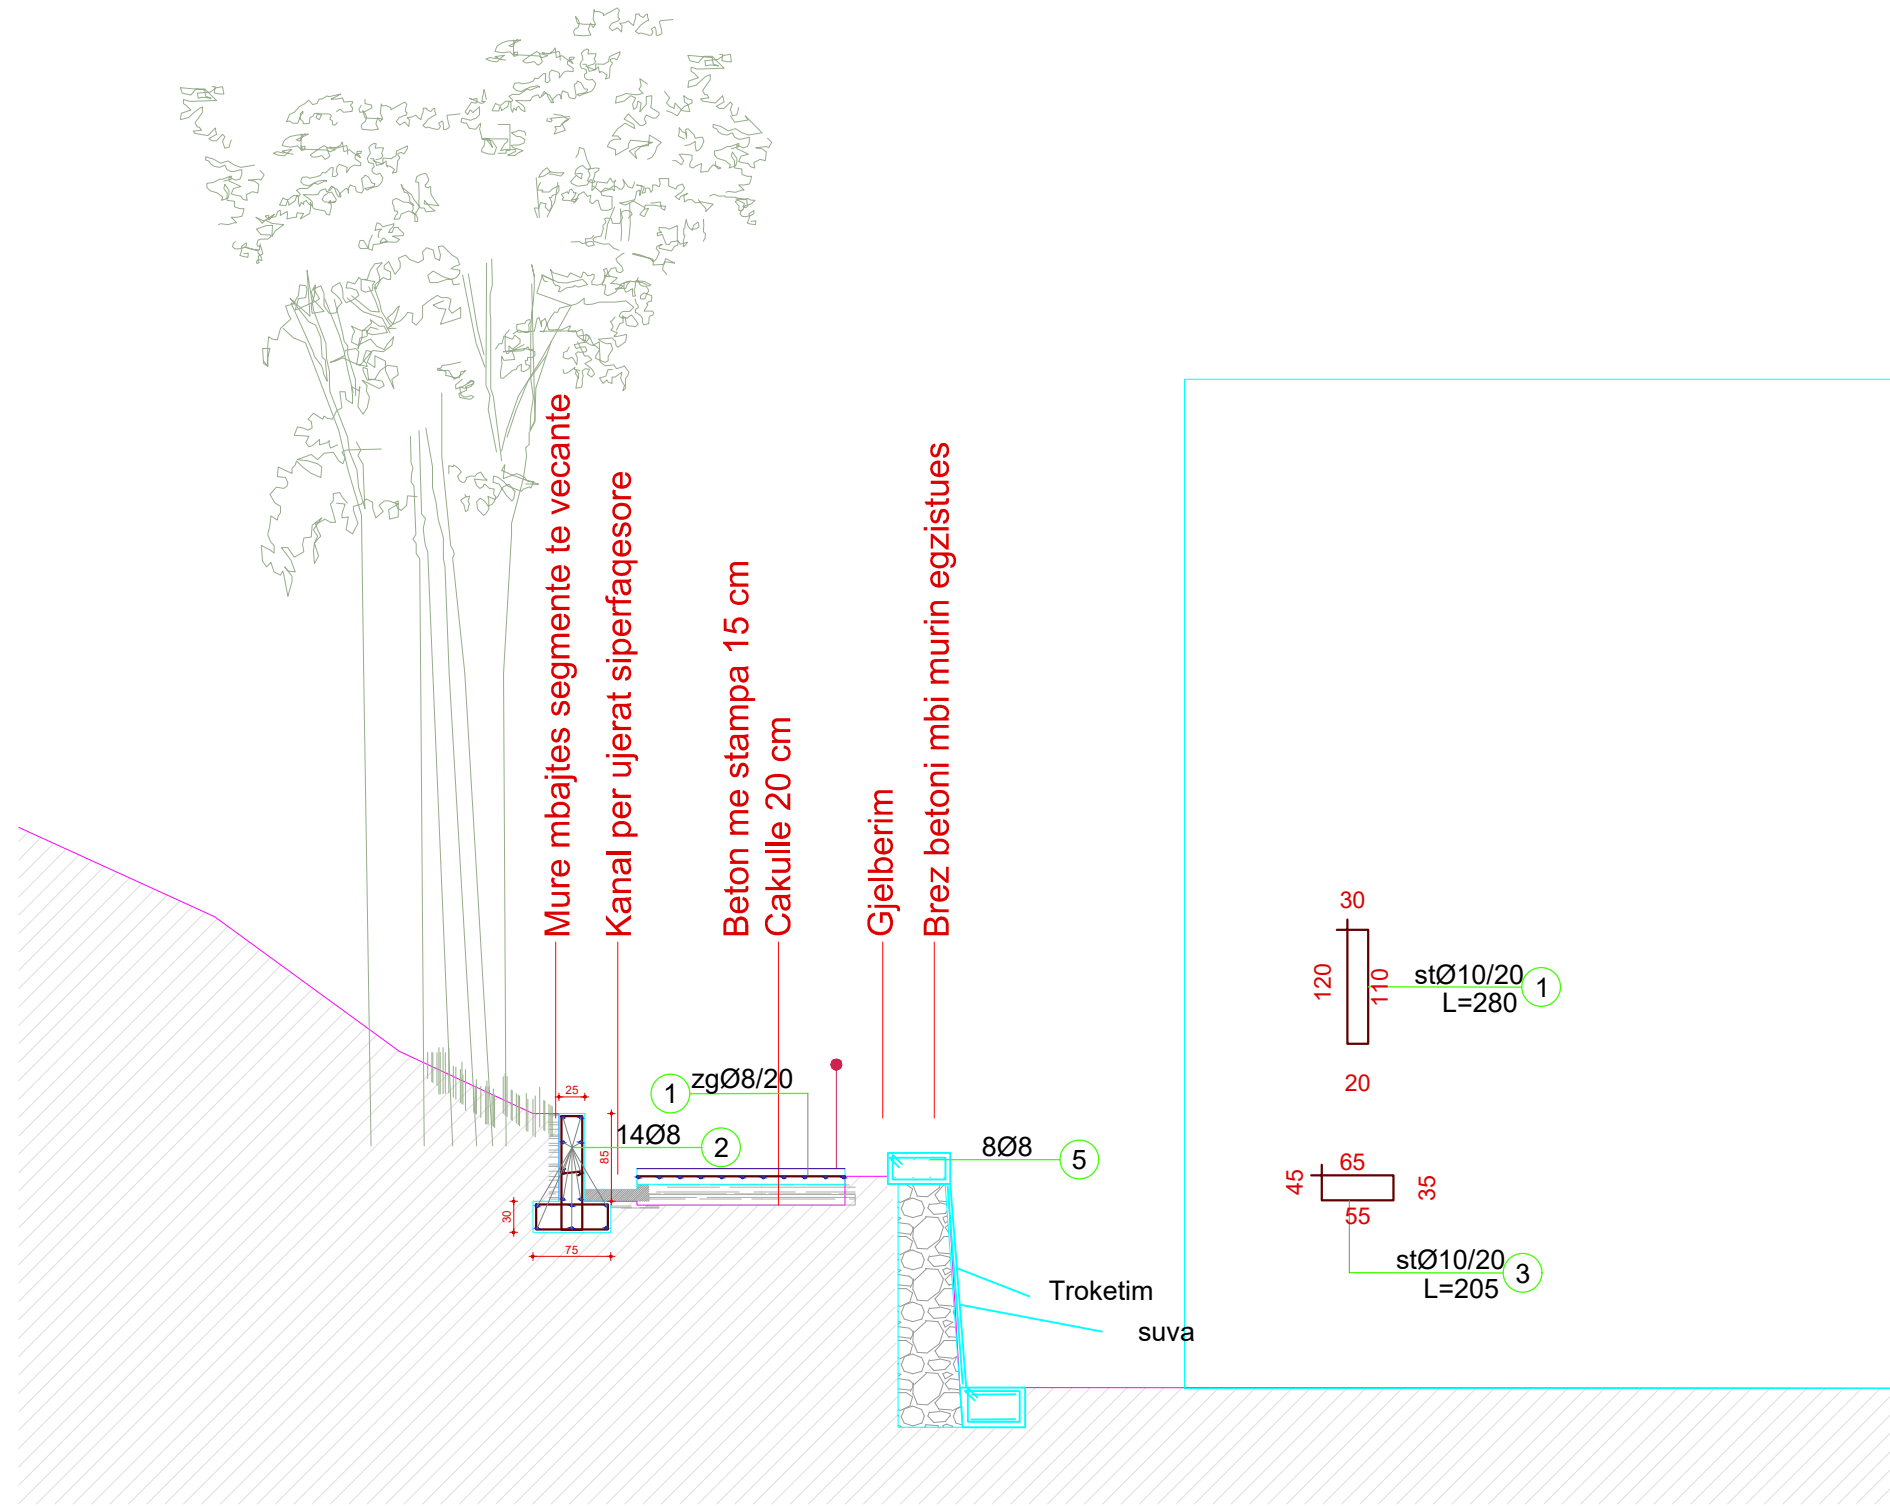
Mure mbajtes segmente te vecante

Kanal per ujerat siperfaqesore

Beton me stampa 15 cm

Cakulle 20 cm

Gjelberim

Brez betoni mbi murin egzistues

25

zgØ8/20 1

14Ø8 2

85

30

75

8Ø8 5

Troketim

suva

30

120

110

stØ10/20 1
L=280

20

45

65

35

55

stØ10/20 3
L=205